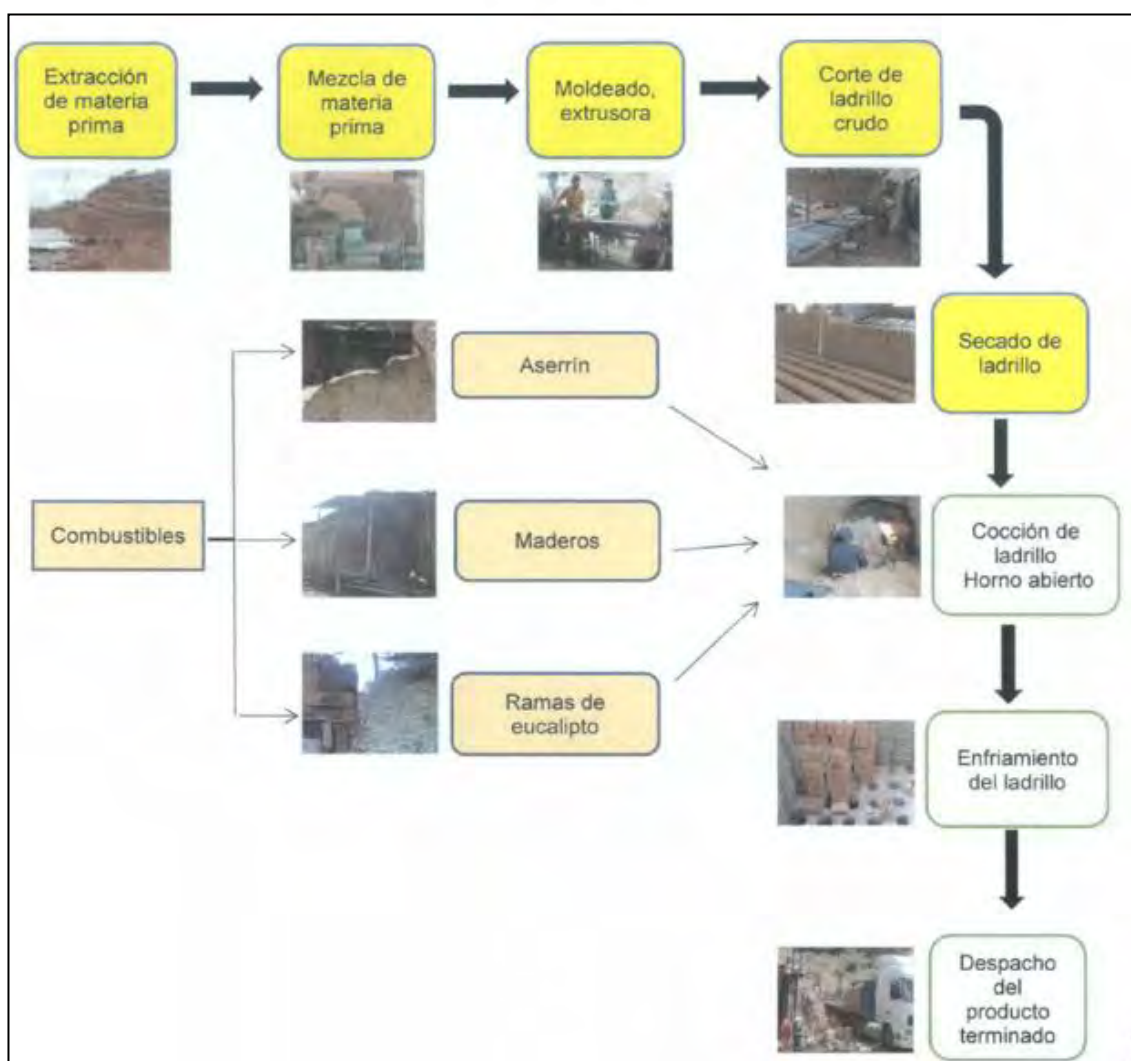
Extracción de materia prima

Mezcla de materia prima

Moldeado, extrusora

Corte de ladrillo crudo

Secado de ladrillo

Aserrín

Combustibles

Maderos

Ramas de eucalipto

Cocción de ladrillo Horno abierto

Enfriamiento del ladrillo

Despacho del producto terminado